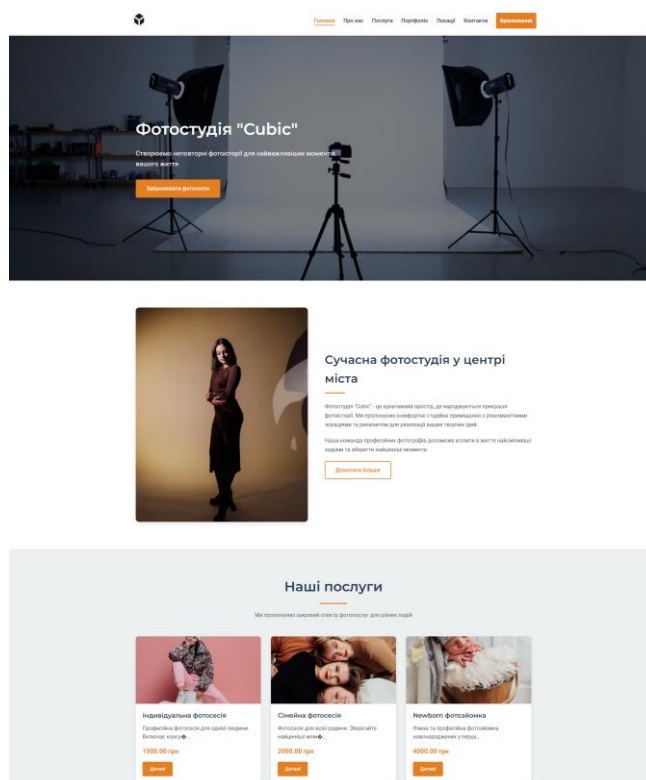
Головна Про нас Послуги Портфоліо Локації Контакти Бронювання

Фотостудія "Cubic"

Створюємо неповторні фотосторії для найважливіших моментів вашого життя

Забронювати фотосесію

Сучасна фотостудія у центрі міста

Фотостудія "Cubic" - це креативний простір, де народжуються прекрасні фотографії. Ми пропонуємо комфортні студійні приміщення з різноманітними локаціями та реквізитом для реалізації ваших творчих ідей.

Наша команда професійних фотографів допоможе втілити в життя найсміливіші задуми та зберегти найцінніші моменти.

Дізнатися більше

Наші послуги

Ми пропонуємо широкий спектр фотопослуг для різних подій

Індивідуальна фотосесія
Професійна фотосесія для однієї людини. Включає консуль...
1500.00 грн
Деталі

Сімейна фотосесія
Фотосесія для всієї родини. Збережіть найцінніші моме...
2000.00 грн
Деталі

Newborn фотозйомка
Ніжна та професійна фотозйомка новонародженого у перші...
4000.00 грн
Деталі